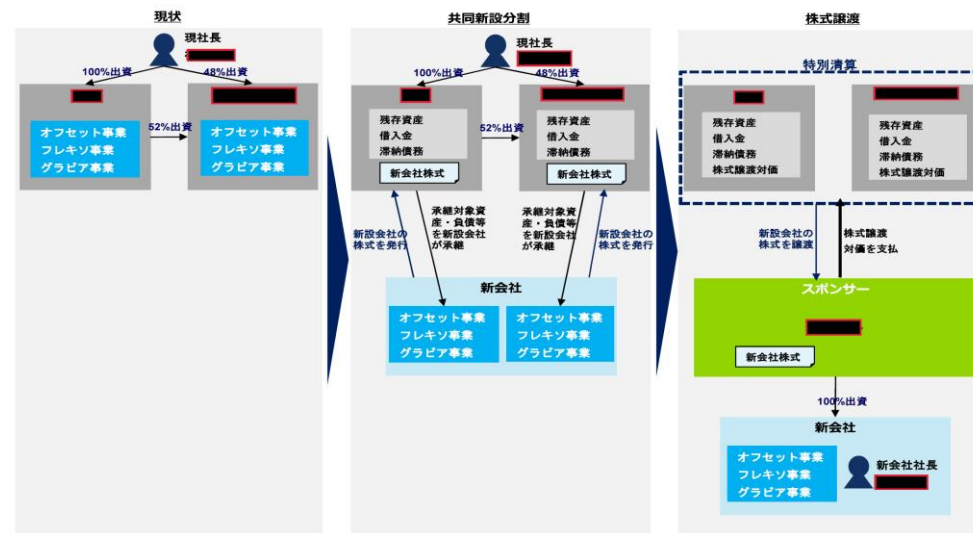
現状

現社長

100%出資

48%出資

52%出資

オフセット事業
フレキソ事業
グラビア事業

オフセット事業
フレキソ事業
グラビア事業

共同新設分割

現社長

100%出資

48%出資

残存資産
借入金
滞納債務

新会社株式

52%出資

残存資産
借入金
滞納債務

新会社株式

新設会社の株式を発行

承継対象資産・負債等を新設会社が承継

承継対象資産・負債等を新設会社が承継

新設会社の株式を発行

新会社

オフセット事業
フレキソ事業
グラビア事業

オフセット事業
フレキソ事業
グラビア事業

株式譲渡

特別清算

残存資産
借入金
滞納債務
株式譲渡対価

残存資産
借入金
滞納債務
株式譲渡対価

新設会社の株式を譲渡

株式譲渡対価を支払

スポンサー

新会社株式

100%出資

新会社

オフセット事業
フレキソ事業
グラビア事業

新会社社長